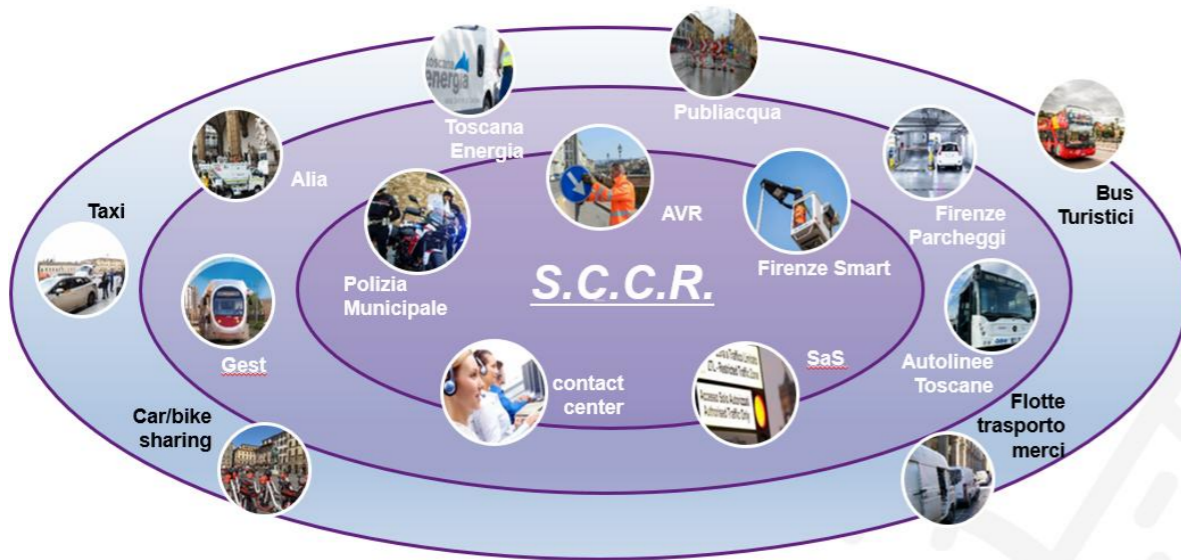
S.C.C.R.

Polizia Municipale

AVR

Firenze Smart

SaS

contact center

Toscana Energia

Publiacqua

Alia

Gest

Firenze Parcheggi

Autolinee Toscane

Taxi

Car/bike sharing

Bus Turistici

Flotte trasporto merci